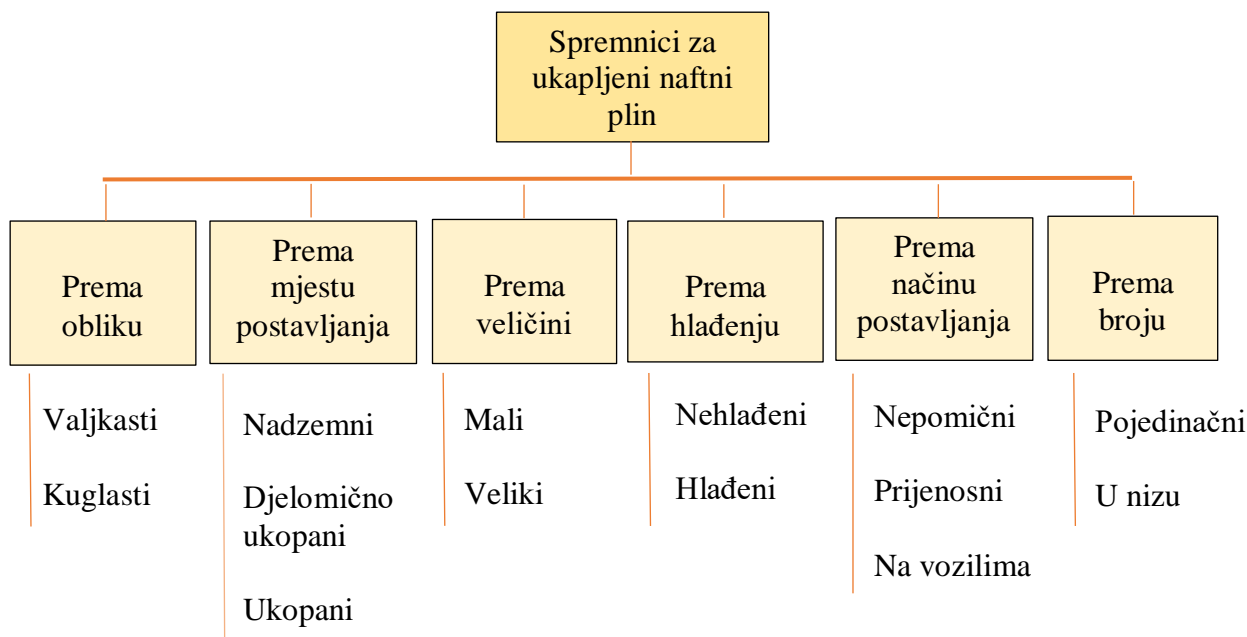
Spremnici za ukapljeni naftni plin

Prema obliku

Valjkasti

Kuglasti

Prema mjestu postavljanja

Nadzemni

Djelomično ukopani

Ukopani

Prema veličini

Mali

Veliki

Prema hlađenju

Nehlađeni

Hlađeni

Prema načinu postavljanja

Nepomični

Prijenosni

Na vozilima

Prema broju

Pojedinačni

U nizu